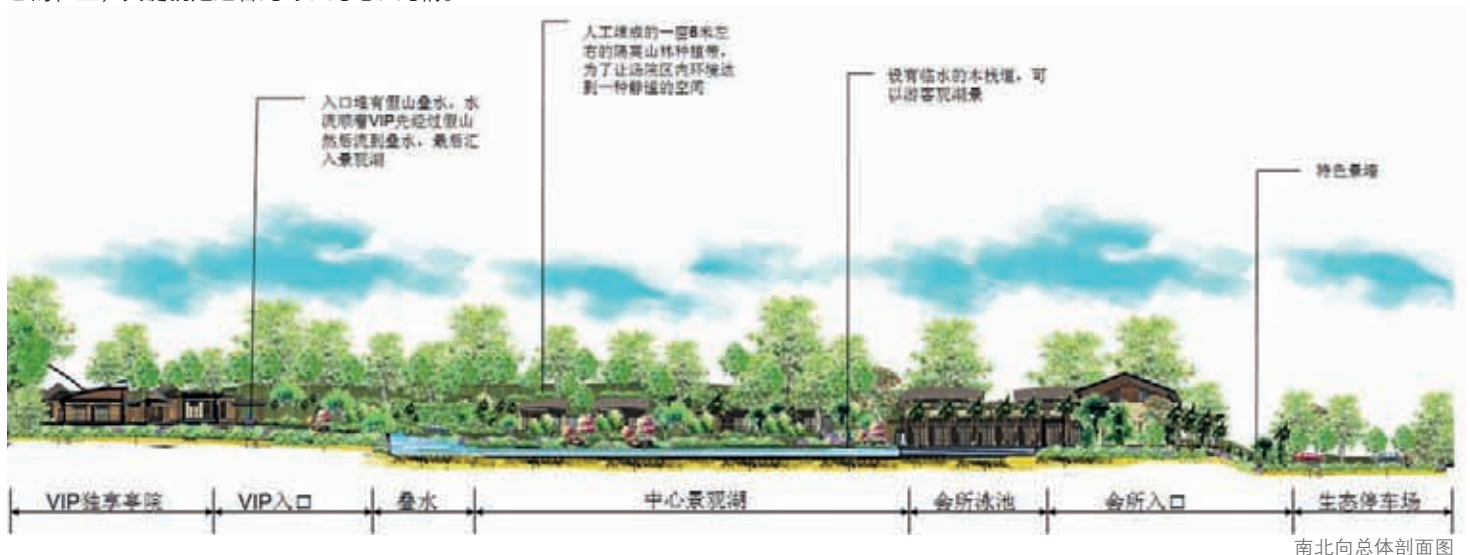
入口墙有假山叠水，水流顺着VIP先经过假山然后流到叠水，最后汇入景观湖

人工堆成的一座8米左右的隔离山林种植带，为了让场馆区内环境达到一种静谧的空间

设有临水的木栈道，可以游客观湖景

特色景墙

| VIP独享会院 | VIP入口 | 叠水 | 中心景观湖 | 会所泳池 | 会所入口 | 生态停车场 |
|---|---|---|---|---|---|---|

南北向总体剖面图